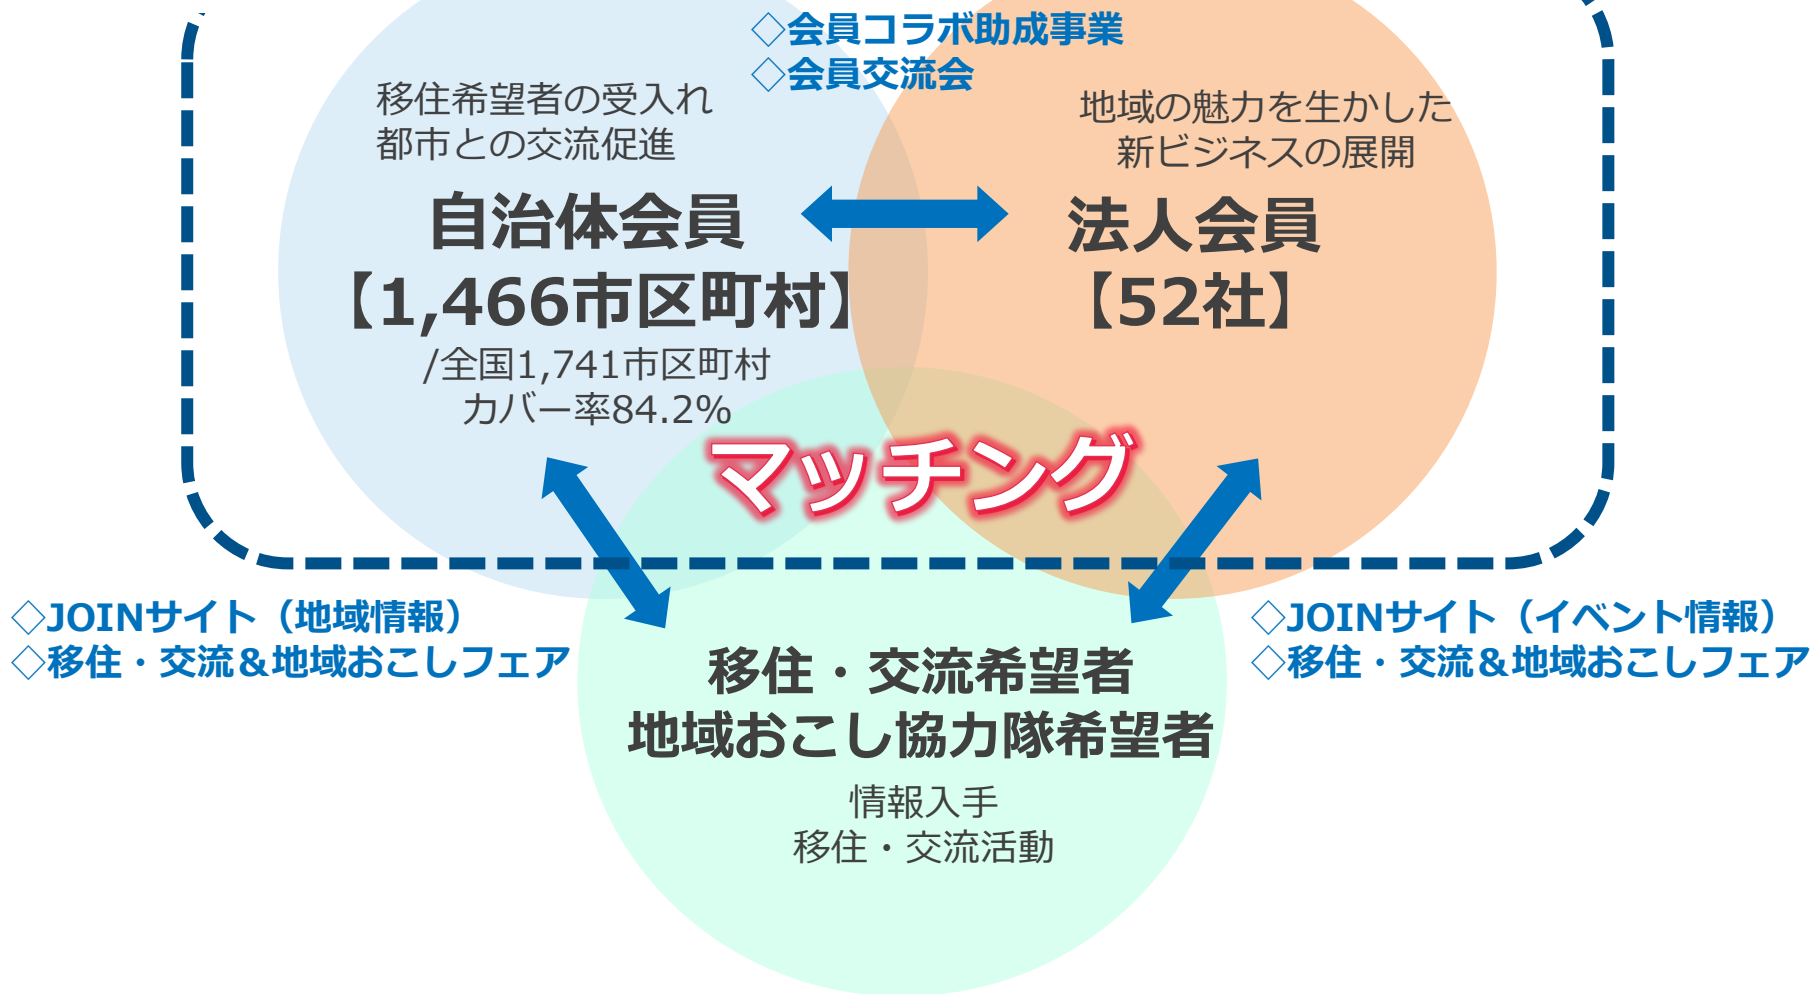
◇会員コラボ助成事業
◇会員交流会

移住希望者の受入れ
都市との交流促進

自治体会員
【1,466市区町村】
/全国1,741市区町村
カバー率84.2%

地域の魅力を生かした
新ビジネスの展開

法人会員
【52社】

マッチング

◇JOINサイト（地域情報）
◇移住・交流＆地域おこしフェア

◇JOINサイト（イベント情報）
◇移住・交流＆地域おこしフェア

移住・交流希望者
地域おこし協力隊希望者
情報入手
移住・交流活動